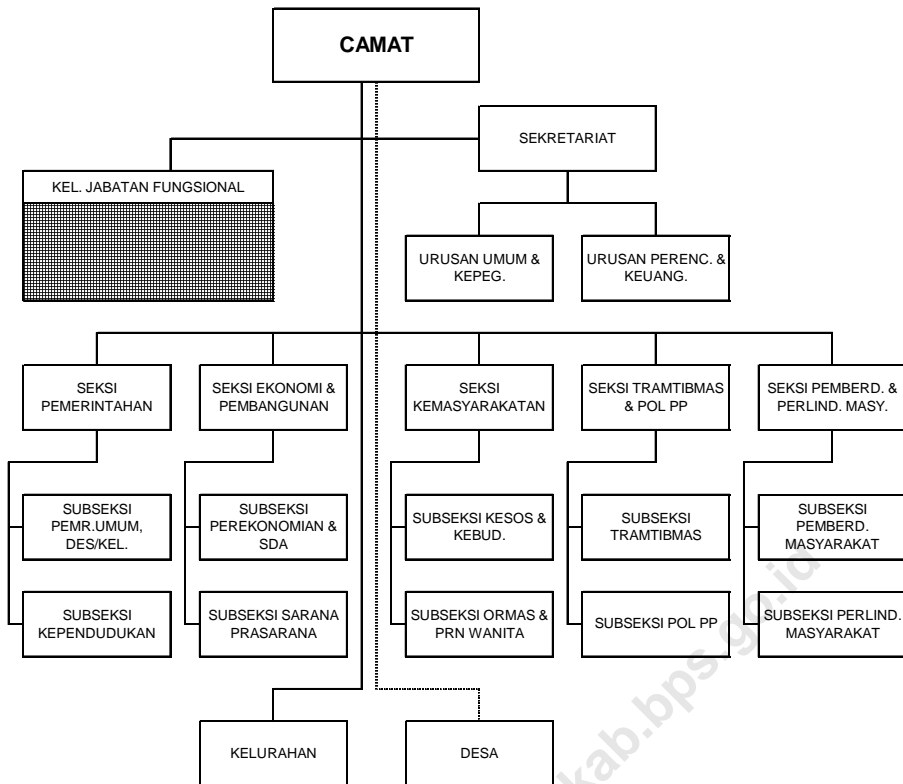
CAMAT

SEKRETARIAT

KEL. JABATAN FUNGSIONAL

URUSAN UMUM & KEPEG.

URUSAN PERENC. & KEUANG.

SEKSI PEMERINTAHAN

SEKSI EKONOMI & PEMBANGUNAN

SEKSI KEMASYARAKATAN

SEKSI TRAMTIBMAS & POL PP

SEKSI PEMBERD. & PERLIND. MASY.

SUBSEKSI PEMR.UMUM, DES/KEL.

SUBSEKSI PEREKONOMIAN & SDA

SUBSEKSI KESOS & KEBUD.

SUBSEKSI TRAMTIBMAS

SUBSEKSI PEMBERD. MASYARAKAT

SUBSEKSI KEPENDUDUKAN

SUBSEKSI SARANA PRASARANA

SUBSEKSI ORMAS & PRN WANITA

SUBSEKSI POL PP

SUBSEKSI PERLIND. MASYARAKAT

KELURAHAN

DESA

kab.bps.go.id